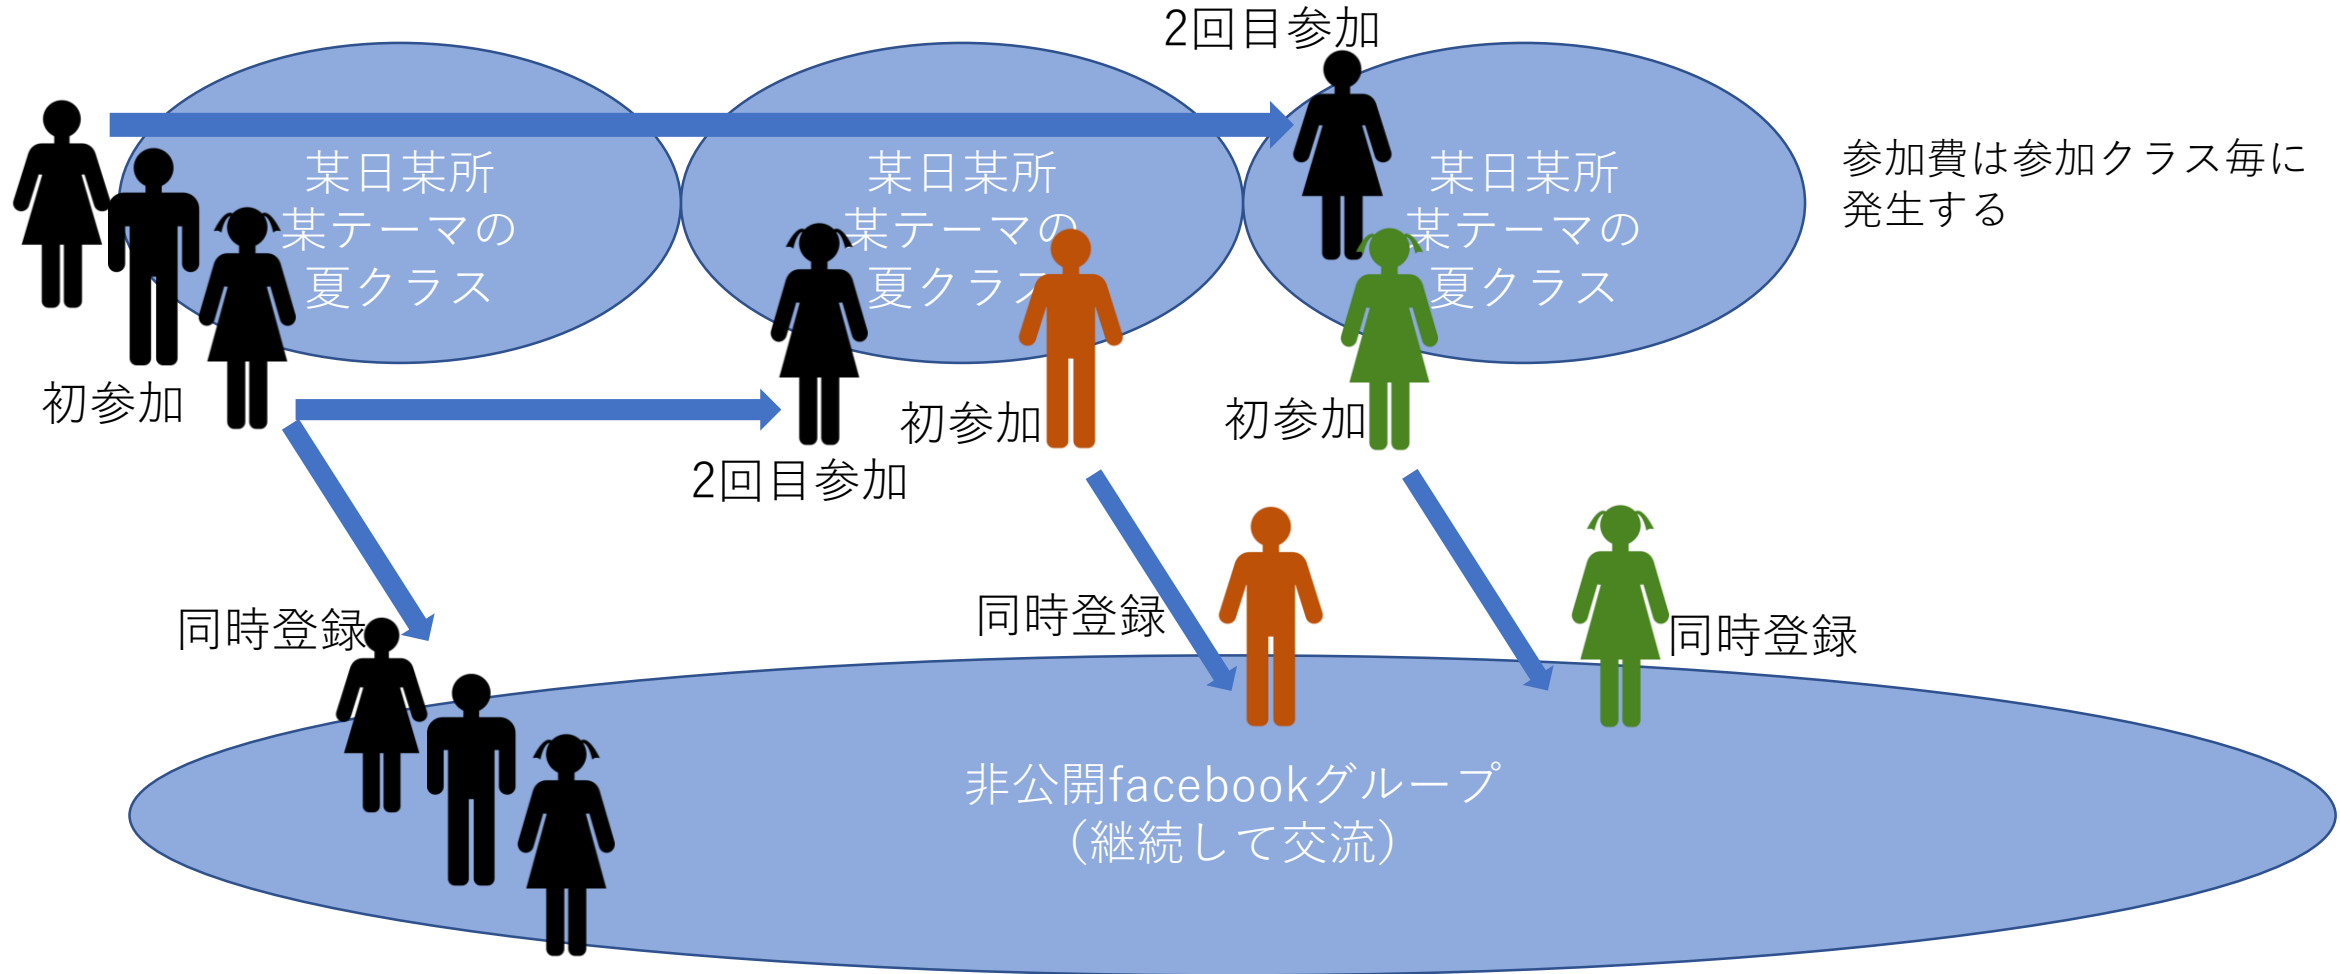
2回目参加

某日某所
某テーマの
夏クラス

某日某所
某テーマの
夏クラス

某日某所
某テーマの
夏クラス

参加費は参加クラス毎に発生する

初参加

初参加

初参加

2回目参加

同時登録

同時登録

同時登録

非公開facebookグループ
（継続して交流）